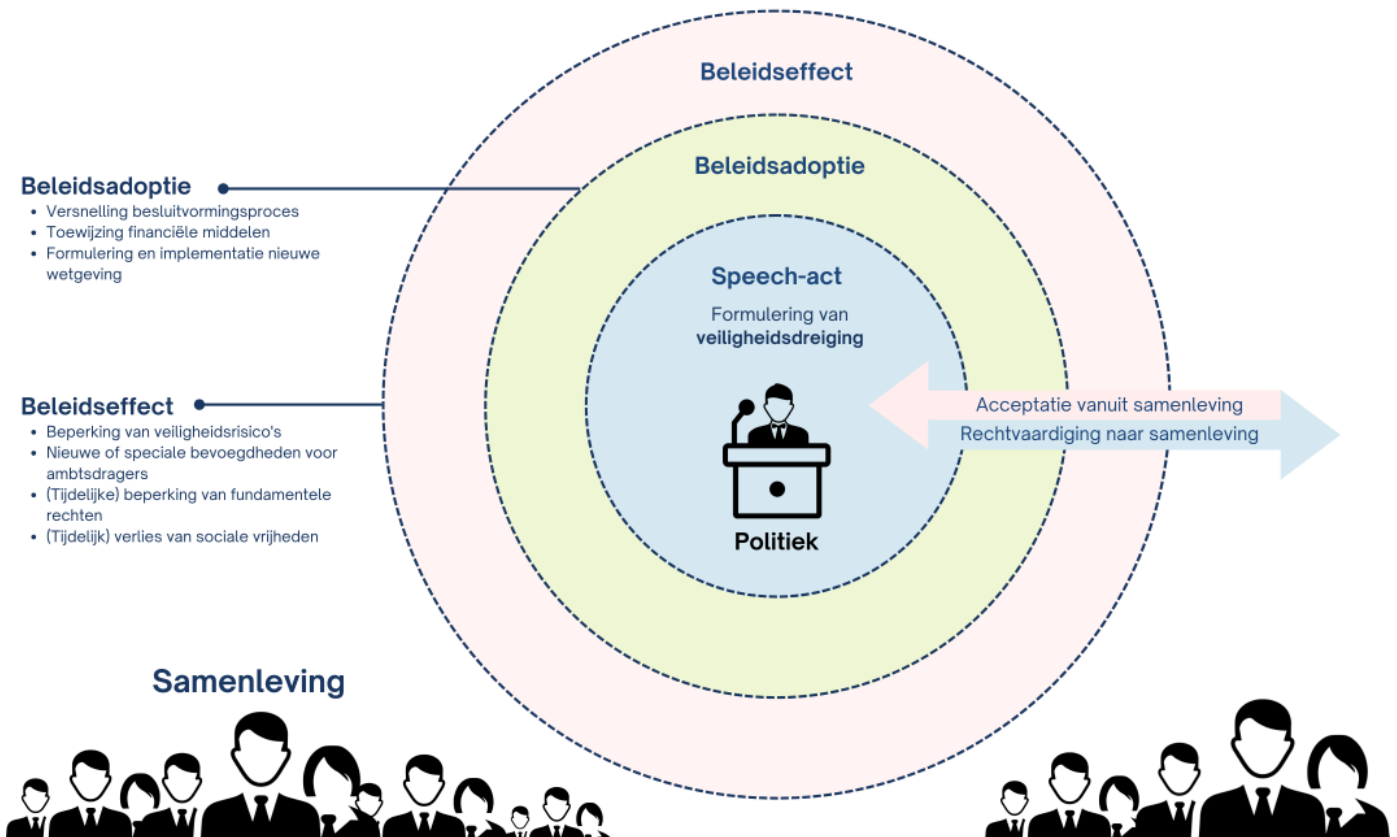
Beleidseffect

Beleidsadoptie

Beleidsadoptie
- Versnelling besluitvormingsproces
- Toewijzing financiële middelen
- Formulering en implementatie nieuwe wetgeving

Speech-act

Formulering van **veiligheidsdreiging**

Beleidseffect
- Beperking van veiligheidsrisico's
- Nieuwe of speciale bevoegdheden voor ambtsdragers
- (Tijdelijke) beperking van fundamentele rechten
- (Tijdelijk) verlies van sociale vrijheden

Acceptatie vanuit samenleving

Rechtvaardiging naar samenleving

Politiek

Samenleving